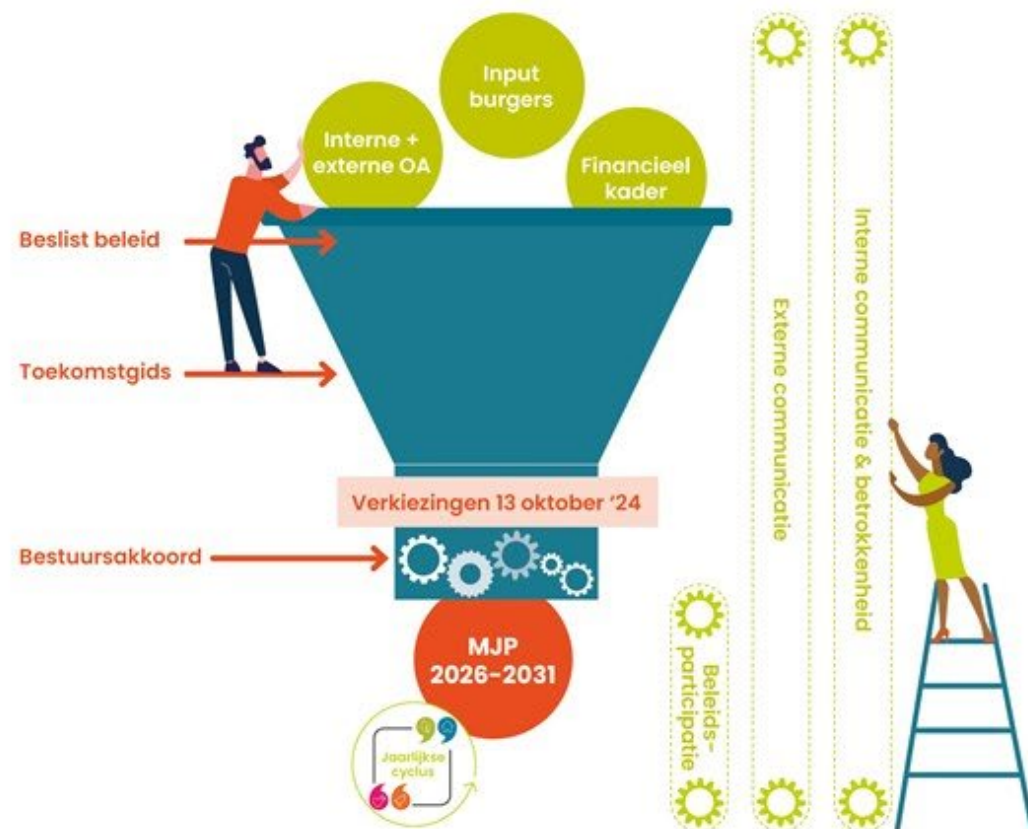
Input burgers

Interne + externe OA

Financieel kader

Beslist beleid

Toekomstgids

Verkiezingen 13 oktober '24

Bestuursakkoord

MJP 2026-2031

Jaarlijkse cyclus

Beleids-participatie

Externe communicatie

Interne communicatie & betrokkenheid